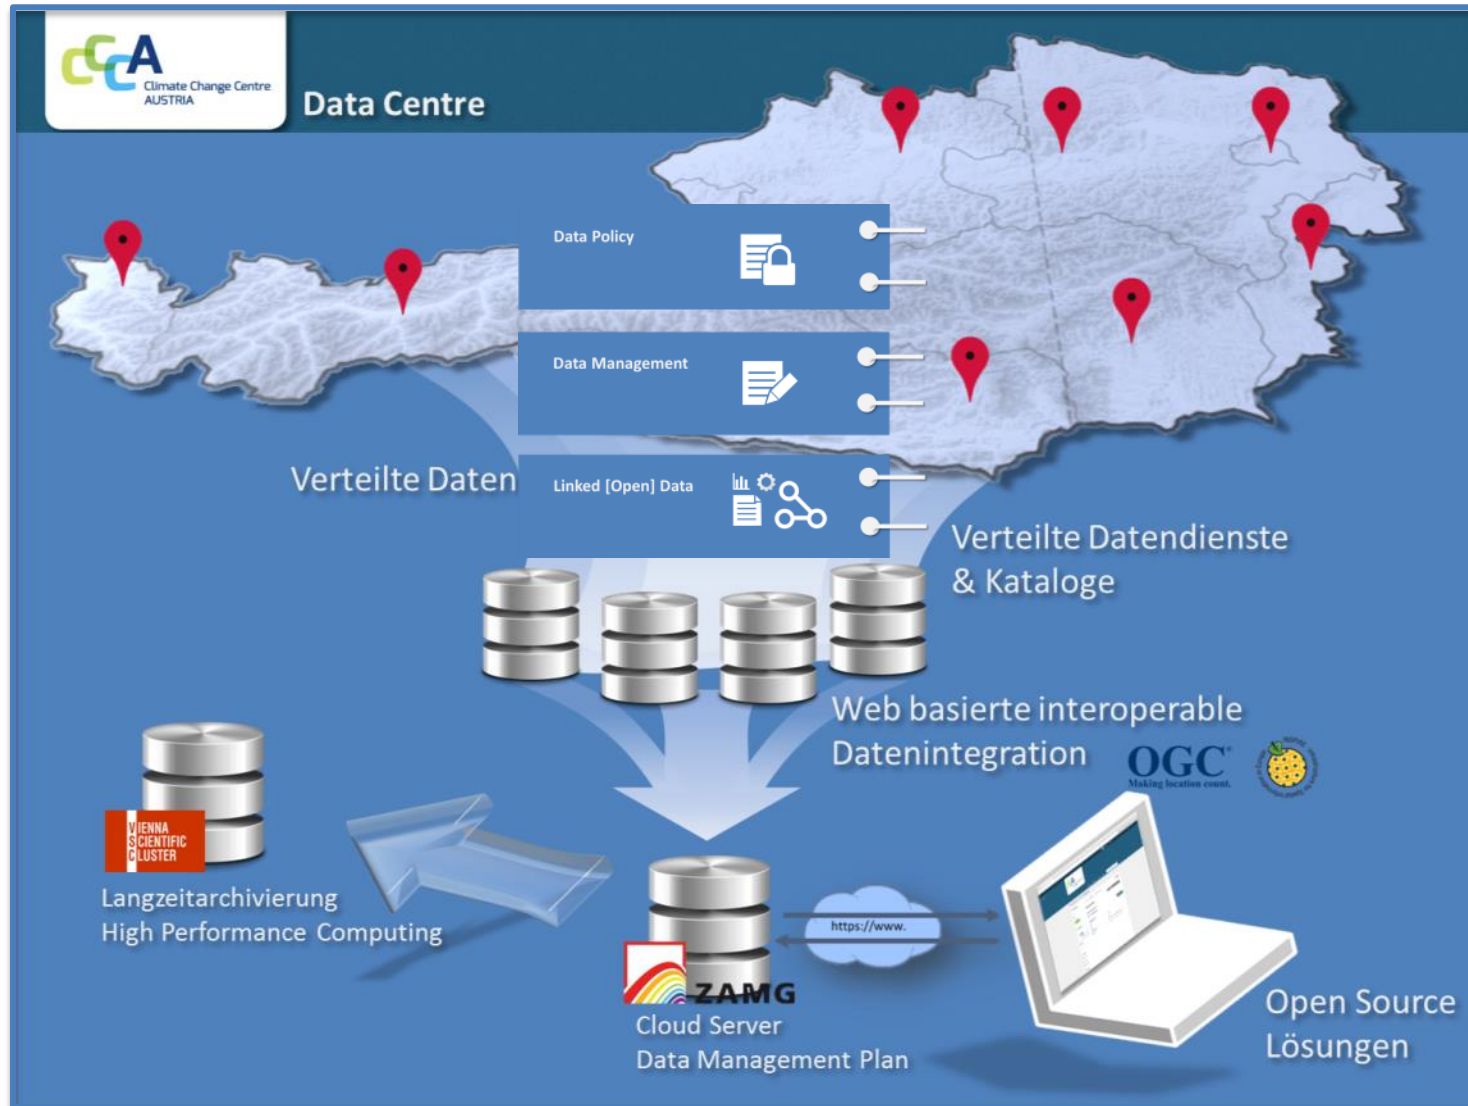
CCCA Climate Change Centre AUSTRIA

Data Centre

Data Policy

Data Management

Linked [Open] Data

Verteilte Daten

Verteilte Datendienste & Kataloge

Web basierte interoperable Datenintegration

OGC Making location count.

VIENNA SCIENTIFIC CLUSTER

Langzeitarchivierung High Performance Computing

https://www.

ZAMG

Cloud Server
Data Management Plan

Open Source Lösungen